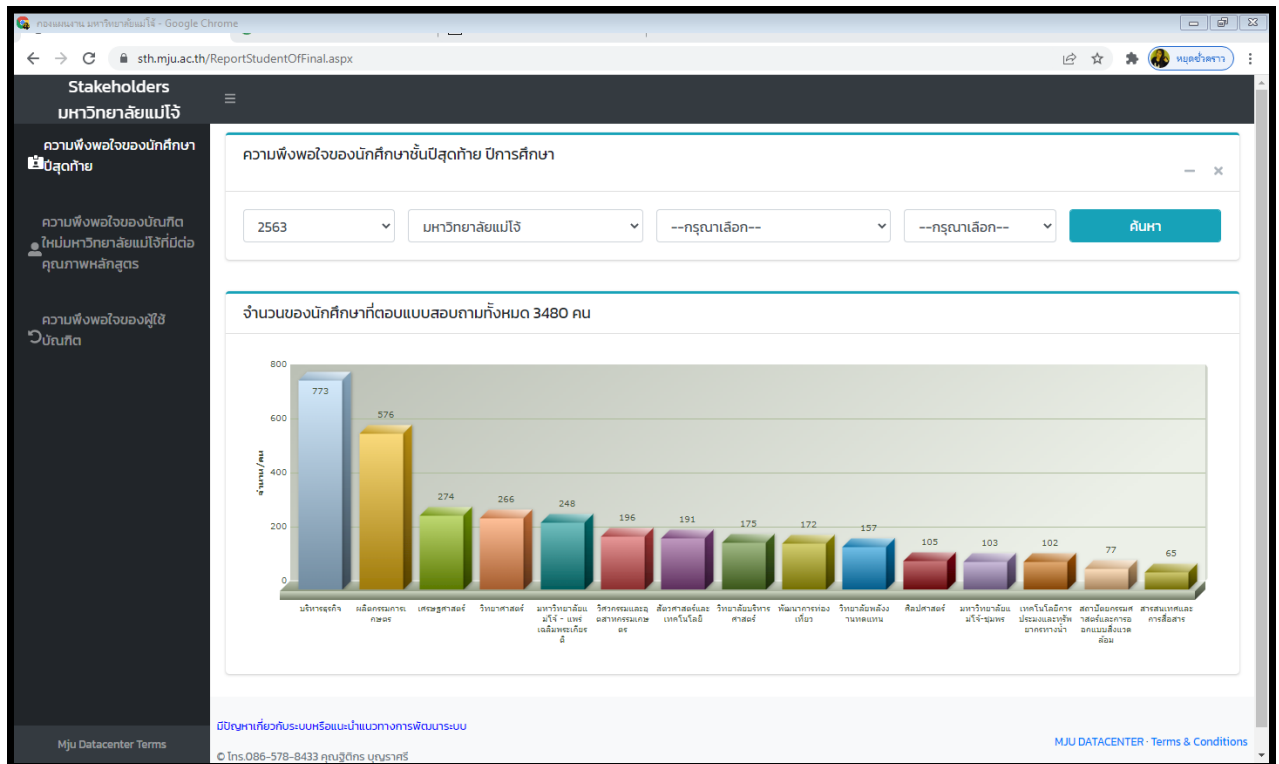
กองแผนงาน มหาวิทยาลัยแม่โจ้ - Google Chrome

sth.mju.ac.th/ReportStudentOfFinal.aspx

หยุดชั่วคราว

Stakeholders
มหาวิทยาลัยแม่โจ้

ความพึงพอใจของนักศึกษาปีสุดท้าย

ความพึงพอใจของบัณฑิตใหม่มหาวิทยาลัยแม่โจ้ที่มีต่อคุณภาพหลักสูตร

ความพึงพอใจของผู้ใช้บัณฑิต

Mju Datacenter Terms

ความพึงพอใจของนักศึกษาชั้นปีสุดท้าย ปีการศึกษา

2563
มหาวิทยาลัยแม่โจ้
--กรุณาเลือก--
--กรุณาเลือก--
ค้นหา

จำนวนของนักศึกษาที่ตอบแบบสอบถามทั้งหมด 3480 คน

800
600
400
200
0
จำนวน/คน

773
576
274
266
248
196
191
175
172
157
105
103
102
77
65

บริหารธุรกิจ
ผลิตกรรมการเกษตร
เศรษฐศาสตร์
วิทยาศาสตร์
มหาวิทยาลัยแม่โจ้ - แพร่ เฉลิมพระเกียรติ
วิศวกรรมและอุตสาหกรรมเกษตร
สัตวศาสตร์และเทคโนโลยี
วิทยาลัยบริหารศาสตร์
พัฒนาการท่องเที่ยว
วิทยาลัยพลังงานทดแทน
ศิลปศาสตร์
มหาวิทยาลัยแม่โจ้-ชุมพร
เทคโนโลยีการประมงและทรัพยากรทางน้ำ
สถาปัตยกรรมศาสตร์และการออกแบบสิ่งแวดล้อม
สารสนเทศและการสื่อสาร

มีปัญหาเกี่ยวกับระบบหรือแนะนำแนวทางการพัฒนาระบบ
© โทร.086-578-8433 คุณฐิติกร บุญราศรี

MJU DATACENTER · Terms & Conditions